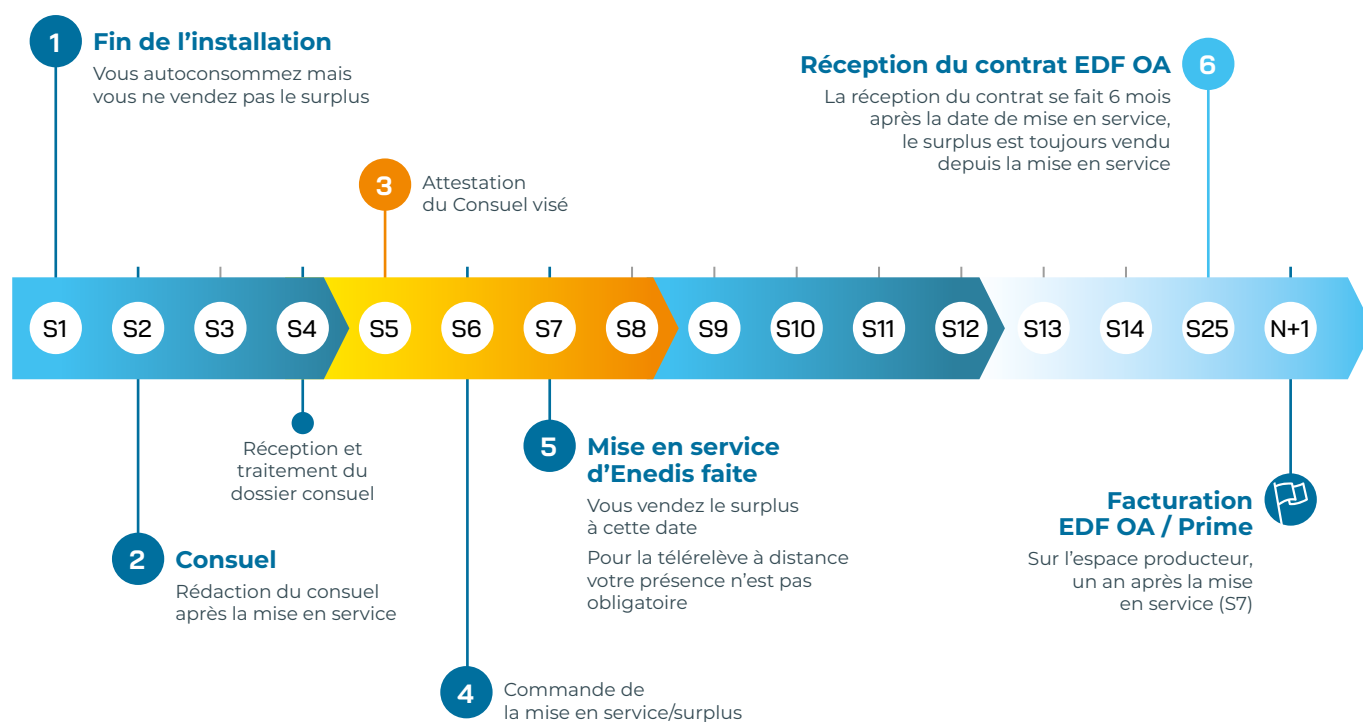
1 Fin de l’installation
Vous autoconsommez mais vous ne vendez pas le surplus

Réception du contrat EDF OA 6
La réception du contrat se fait 6 mois après la date de mise en service, le surplus est toujours vendu depuis la mise en service

3 Attestation du Consuel visé

S1 S2 S3 S4 S5 S6 S7 S8 S9 S10 S11 S12 S13 S14 S25 N+1

Réception et traitement du dossier consuel

5 Mise en service d’Enedis faite
Vous vendez le surplus à cette date
Pour la télérelève à distance votre présence n’est pas obligatoire

Facturation EDF OA / Prime
Sur l’espace producteur, un an après la mise en service (S7)

2 Consuel
Rédaction du consuel après la mise en service

4 Commande de la mise en service/surplus